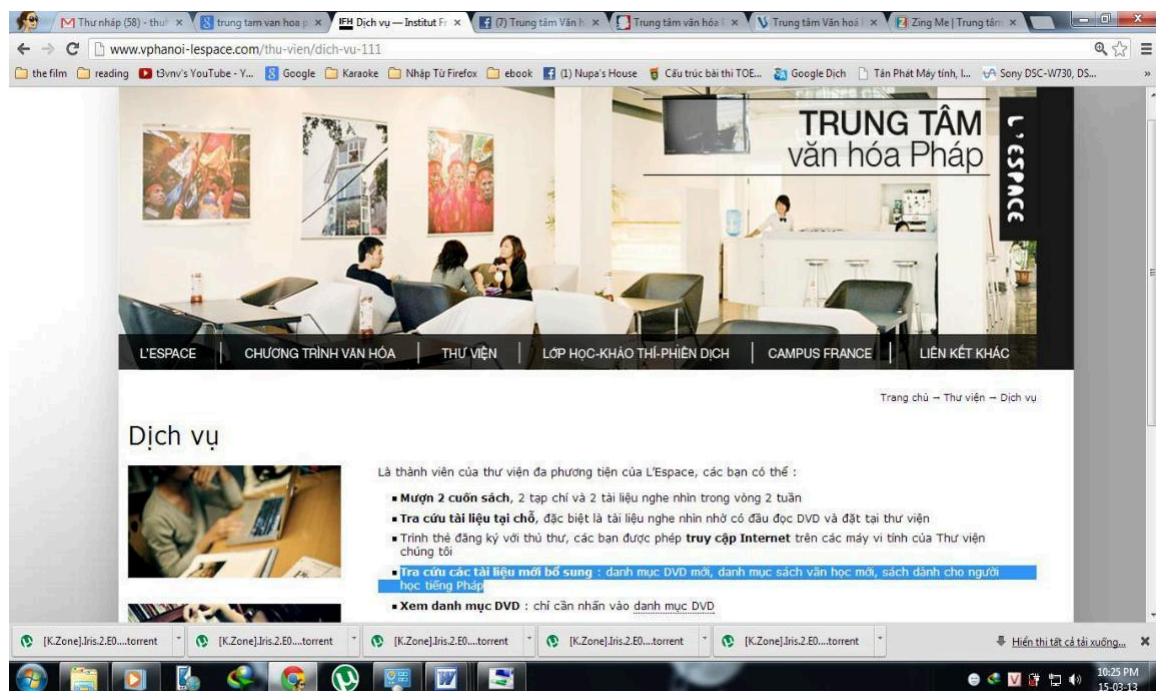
M Thư nháp (58) - thư × | trung tam van hoa p × | IFH Dịch vụ — Institut Fr × | (7) Trung tâm Văn h × | Trung tâm văn hóa × | Trung tâm Văn hoá × | Zing Me | Trung tâm ×

www.vphanoi-lespace.com/thu-vien/dich-vu-111

the film | reading | t3vnv's YouTube - Y... | Google | Karaoke | Nhập Từ Firefox | ebook | (1) Nupa's House | Cấu trúc bài thi TOE... | Google Dịch | Tân Phát Máy tính, l... | Sony DSC-W730, DS... »

TRUNG TÂM
văn hóa Pháp

L'ESPACE

L'ESPACE | CHƯƠNG TRÌNH VĂN HÓA | THƯ VIỆN | LỚP HỌC-KHẢO THÍ-PHIÊN DỊCH | CAMPUS FRANCE | LIÊN KẾT KHÁC

Trang chủ → Thư viện → Dịch vụ

Dịch vụ

Là thành viên của thư viện đa phương tiện của L'Espace, các bạn có thể :

■ Mượn 2 cuốn sách, 2 tạp chí và 2 tài liệu nghe nhìn trong vòng 2 tuần
■ Tra cứu tài liệu tại chỗ, đặc biệt là tài liệu nghe nhìn nhờ có đầu đọc DVD và đặt tại thư viện
■ Trình thẻ đăng ký với thủ thư, các bạn được phép truy cập Internet trên các máy vi tính của Thư viện chúng tôi
■ Tra cứu các tài liệu mới bổ sung : danh mục DVD mới, danh mục sách văn học mới, sách dành cho người học tiếng Pháp
■ Xem danh mục DVD : chỉ cần nhấn vào danh mục DVD

[K.Zone].Iris.2.E0....torrent | [K.Zone].Iris.2.E0....torrent | [K.Zone].Iris.2.E0....torrent | [K.Zone].Iris.2.E0....torrent | [K.Zone].Iris.2.E0....torrent | Hiển thị tất cả tải xuống... ×

10:25 PM
15-03-13